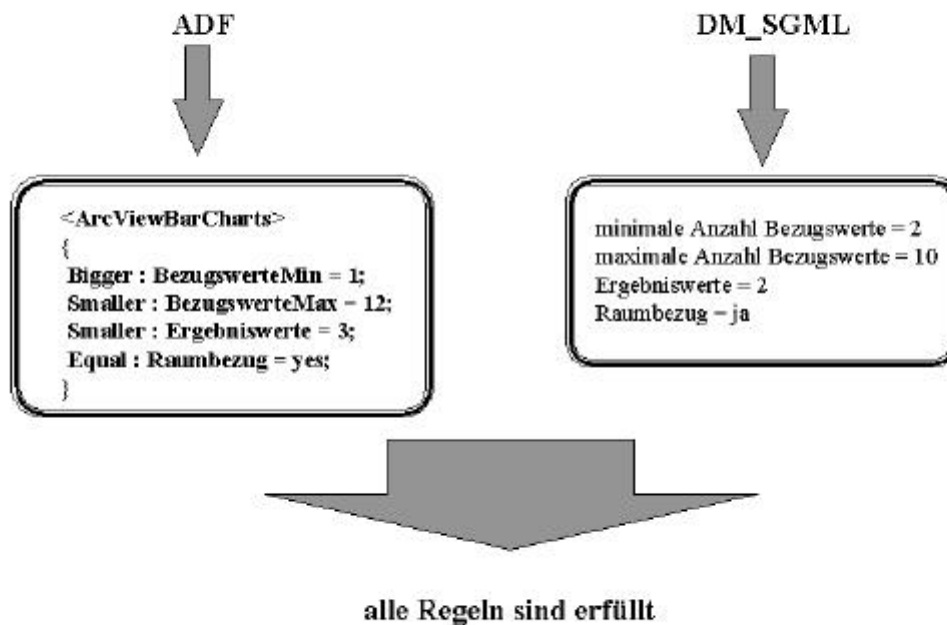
ADF

<ArcViewBarCharts>
{
Bigger : BezugswerteMin = 1;
Smaller : BezugswerteMax = 12;
Smaller : Ergebniswerte = 3;
Equal : Raumbezug = yes;
}

DM_SGML

minimale Anzahl Bezugswerte = 2
maximale Anzahl Bezugswerte = 10
Ergebniswerte = 2
Raumbezug = ja

alle Regeln sind erfüllt